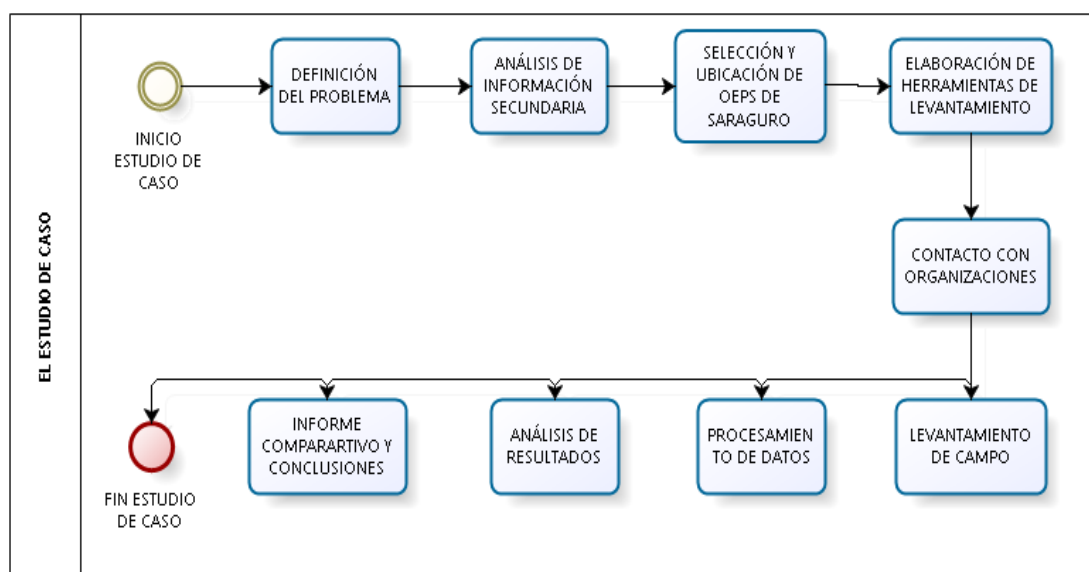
EL ESTUDIO DE CASO

INICIO ESTUDIO DE CASO

DEFINICIÓN DEL PROBLEMA

ANÁLISIS DE INFORMACIÓN SECUNDARIA

SELECCIÓN Y UBICACIÓN DE OEPS DE SARAGURO

ELABORACIÓN DE HERRAMIENTAS DE LEVANTAMIENTO

CONTACTO CON ORGANIZACIONES

LEVANTAMIENTO DE CAMPO

PROCESAMIEN TO DE DATOS

ANÁLISIS DE RESULTADOS

INFORME COMPARARTIVO Y CONCLUSIONES

FIN ESTUDIO DE CASO